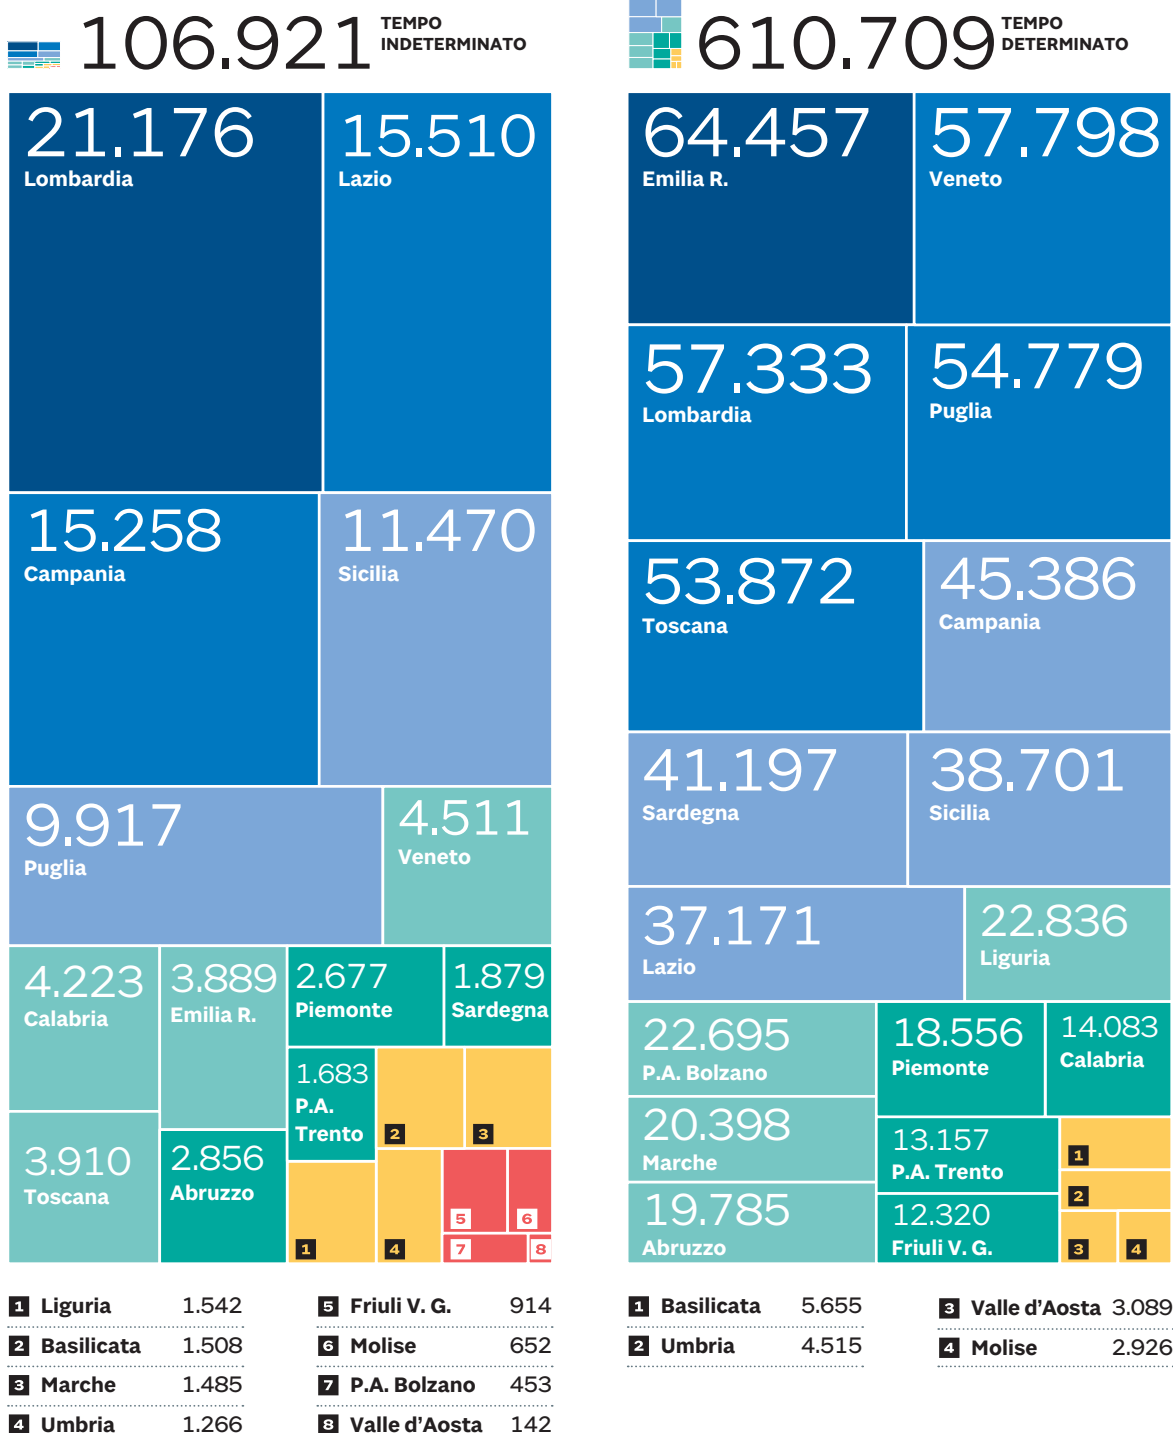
106.921 TEMPO INDETERMINATO

21.176 Lombardia
15.510 Lazio
15.258 Campania
11.470 Sicilia
9.917 Puglia
4.511 Veneto
4.223 Calabria
3.889 Emilia R.
2.677 Piemonte
1.879 Sardegna
1.683 P.A. Trento
2
3
3.910 Toscana
2.856 Abruzzo
1
4
5
6
7
8

1 Liguria 1.542
2 Basilicata 1.508
3 Marche 1.485
4 Umbria 1.266

5 Friuli V. G. 914
6 Molise 652
7 P.A. Bolzano 453
8 Valle d'Aosta 142

610.709 TEMPO DETERMINATO

64.457 Emilia R.
57.798 Veneto
57.333 Lombardia
54.779 Puglia
53.872 Toscana
45.386 Campania
41.197 Sardegna
38.701 Sicilia
37.171 Lazio
22.836 Liguria
22.695 P.A. Bolzano
18.556 Piemonte
14.083 Calabria
20.398 Marche
13.157 P.A. Trento
1
2
19.785 Abruzzo
12.320 Friuli V. G.
3
4

1 Basilicata 5.655
2 Umbria 4.515

3 Valle d'Aosta 3.089
4 Molise 2.926